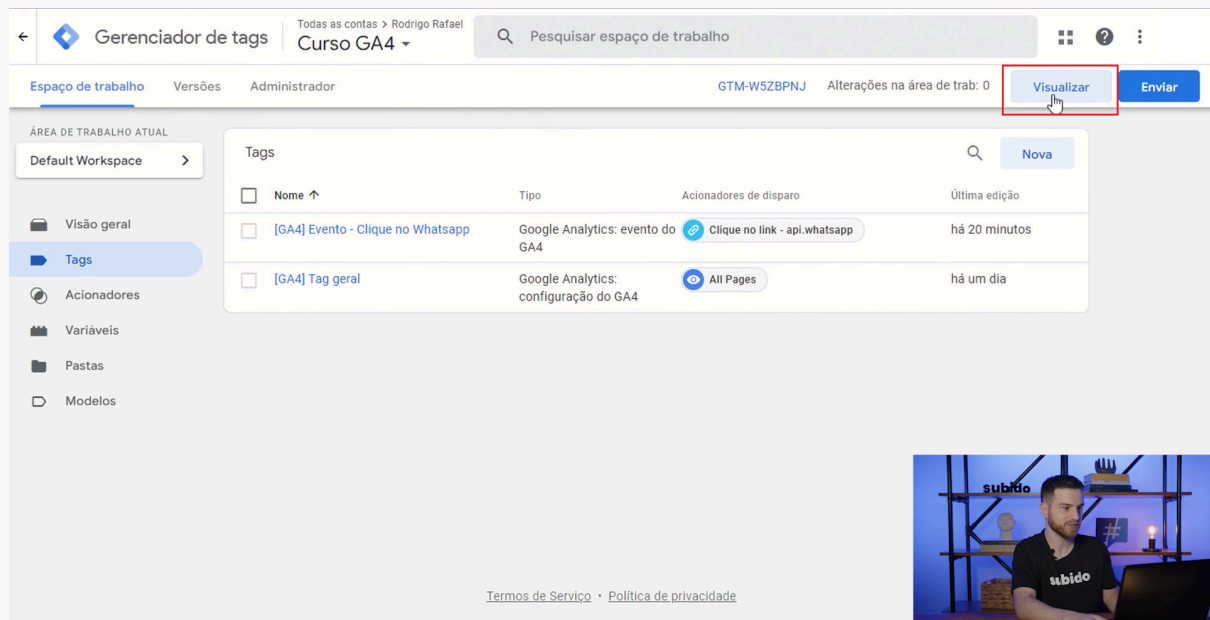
Gerenciador de tags
Todas as contas > Rodrigo Rafael
Curso GA4
Pesquisar espaço de trabalho

Espaço de trabalho Versões Administrador
GTM-W5ZBPNJ Alterações na área de trab: 0
Visualizar
Enviar

ÁREA DE TRABALHO ATUAL
Default Workspace

Visão geral
Tags
Acionadores
Variáveis
Pastas
Modelos

Tags
Nova

| Nome ↑ | Tipo | Acionadores de disparo | Última edição |
|---|---|---|---|
| [GA4] Evento - Clique no Whatsapp | Google Analytics: evento do GA4 | Clique no link - api.whatsapp | há 20 minutos |
| [GA4] Tag geral | Google Analytics: configuração do GA4 | All Pages | há um dia |

Termos de Serviço · Política de privacidade

subido
subido